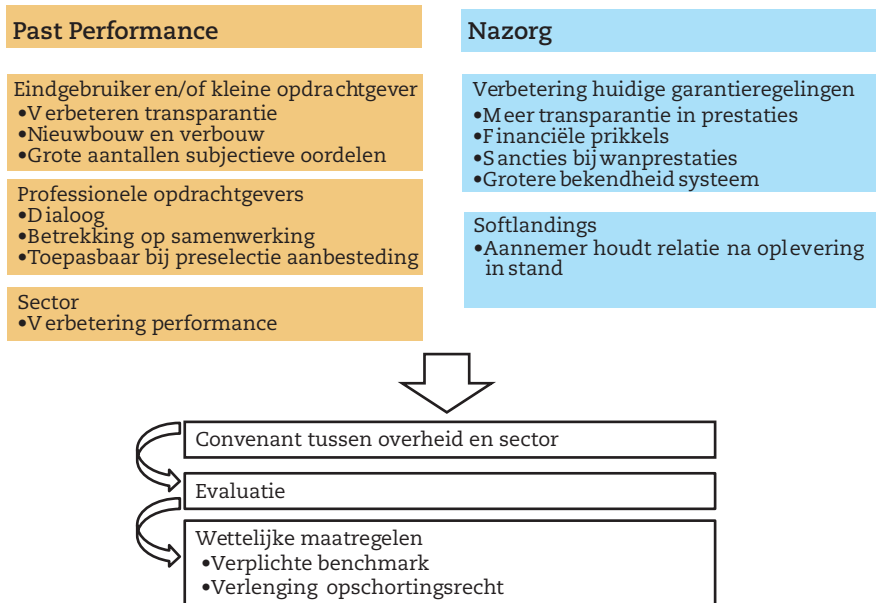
Past Performance

Eindgebruiker en/of kleine opdrachtgever
•Verbeteren transparantie
•Nieuwbouw en verbouw
•Grote aantallen subjectieve oordelen

Professionele opdrachtgevers
•Dialoog
•Betrekking op samenwerking
•Toepasbaar bij preselectie aanbesteding

Sector
•Verbetering performance

Nazorg

Verbetering huidige garantieregelingen
•Meer transparantie in prestaties
•Financiële prikkels
•Sancties bij wanprestaties
•Grotere bekendheid systeem

Softlandings
•Aannemer houdt relatie na oplevering in stand

Convenant tussen overheid en sector

Evaluatie

Wettelijke maatregelen
•Verplichte benchmark
•Verlenging opschortingsrecht